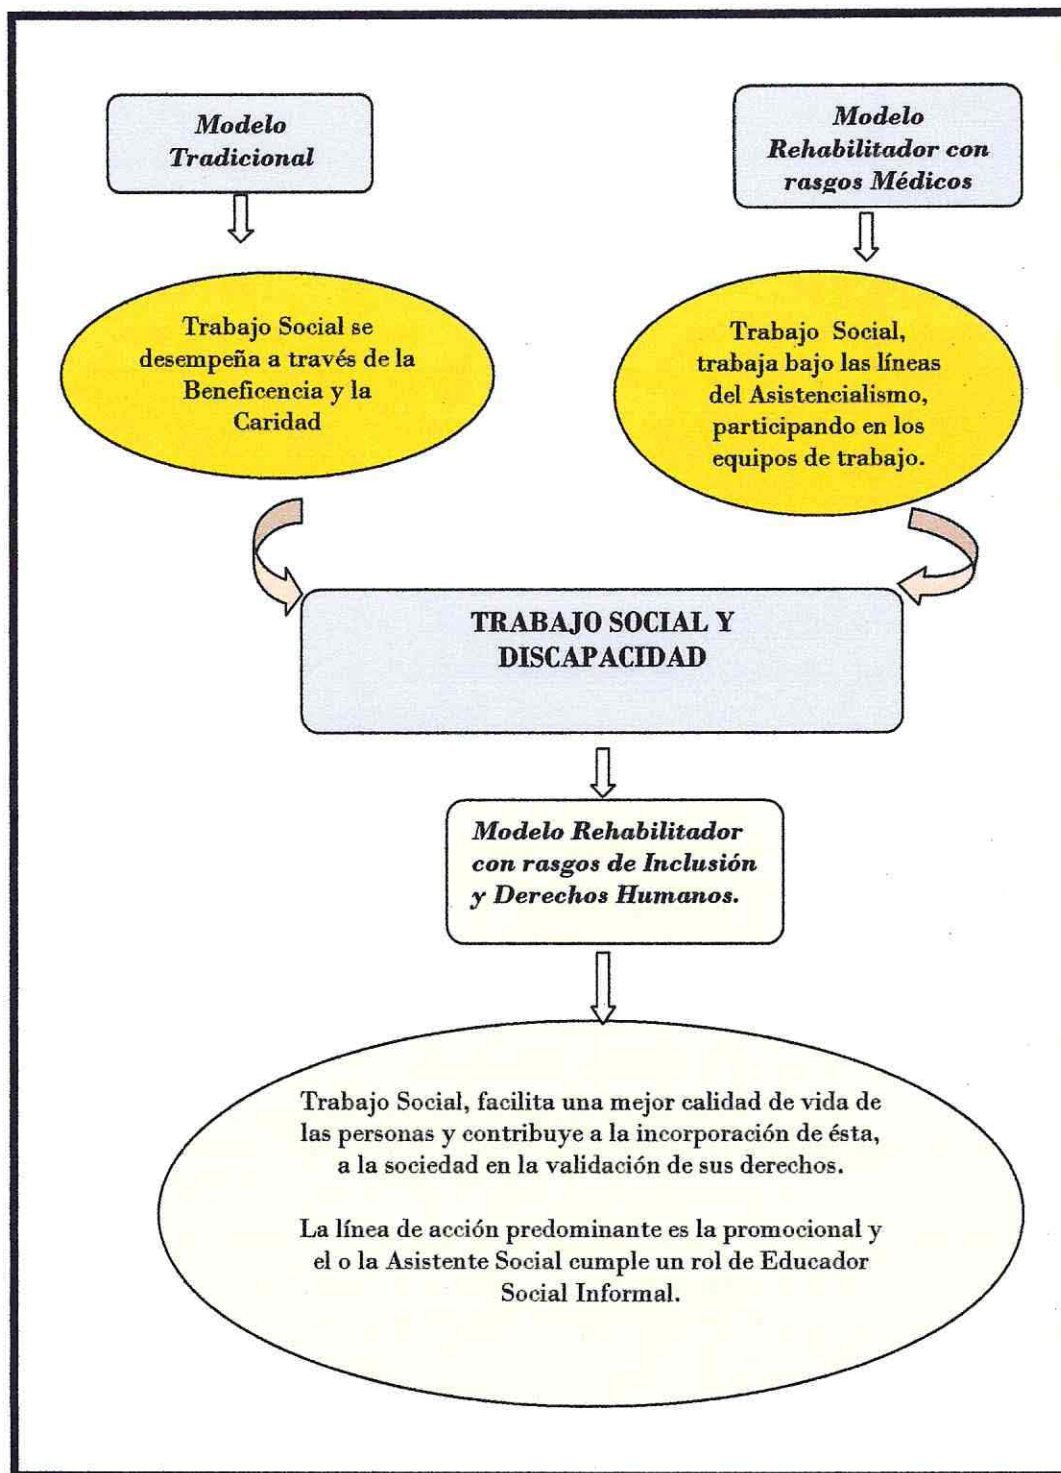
Modelo Tradicional

Modelo Rehabilitador con rasgos Médicos

Trabajo Social se desempeña a través de la Beneficencia y la Caridad

Trabajo Social, trabaja bajo las líneas del Asistencialismo, participando en los equipos de trabajo.

TRABAJO SOCIAL Y DISCAPACIDAD

Modelo Rehabilitador con rasgos de Inclusión y Derechos Humanos.

Trabajo Social, facilita una mejor calidad de vida de las personas y contribuye a la incorporación de ésta, a la sociedad en la validación de sus derechos.

La línea de acción predominante es la promocional y el o la Asistente Social cumple un rol de Educador Social Informal.